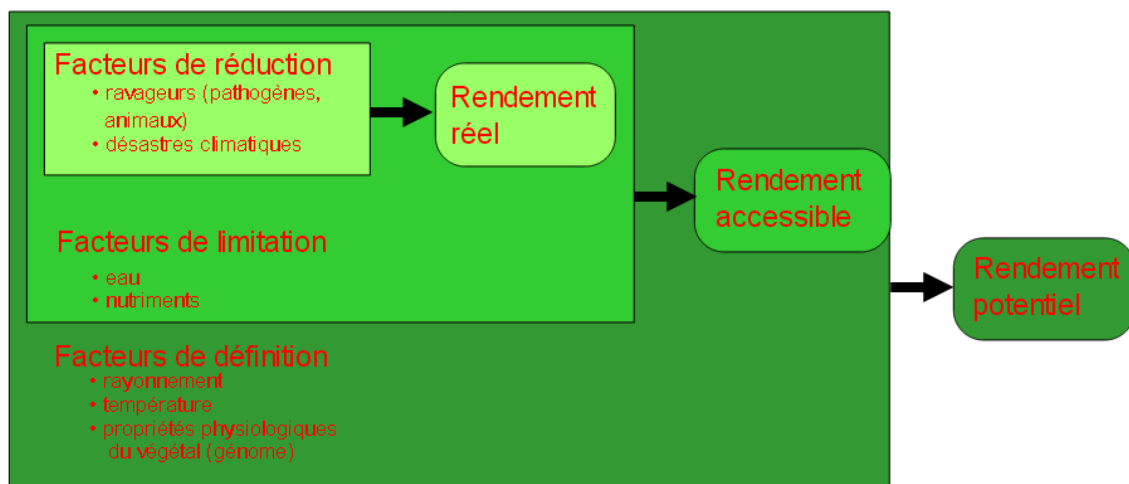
Facteurs de réduction
• ravageurs (pathogènes, animaux)
• désastres climatiques

Rendement réel

Facteurs de limitation
• eau
• nutriments

Rendement accessible

Facteurs de définition
• rayonnement
• température
• propriétés physiologiques du végétal (génome)

Rendement potentiel